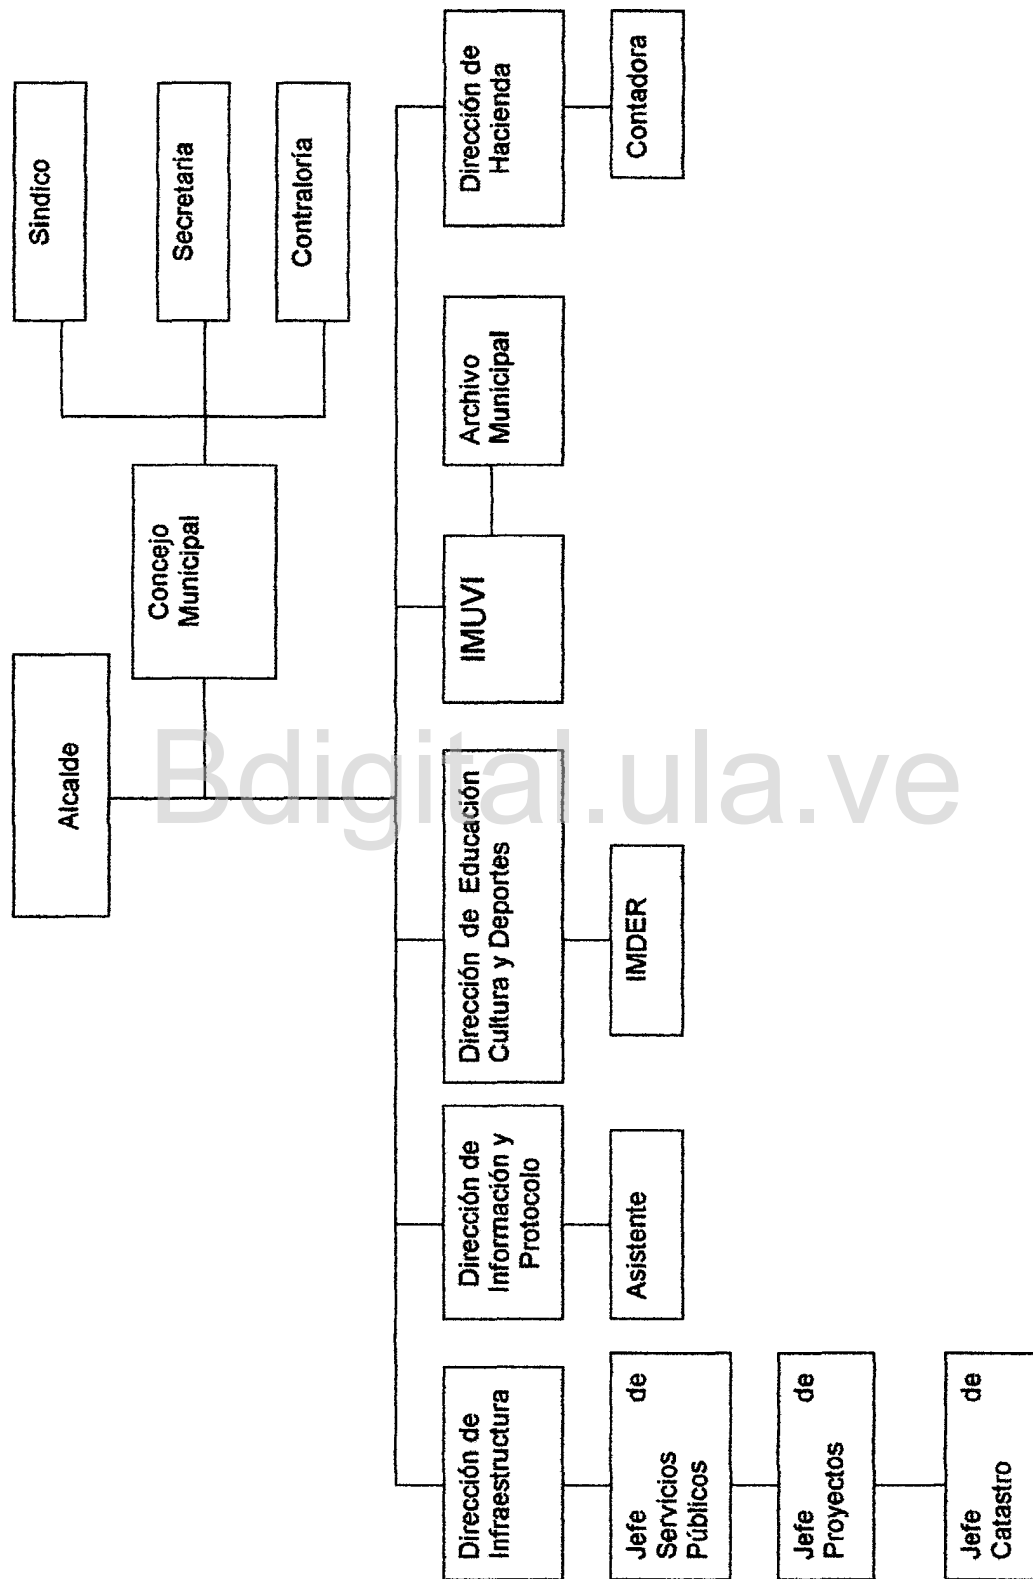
Alcalde

Concejo Municipal

Sindico

Secretaria

Contraloría

Dirección de Infraestructura

Jefe de Servicios Públicos

Jefe de Proyectos

Jefe de Catastro

Dirección de Información y Protocolo

Asistente

Dirección de Educación Cultura y Deportes

IMDER

IMUVI

Archivo Municipal

Dirección de Hacienda

Contadora

Bdigital.ula.ve